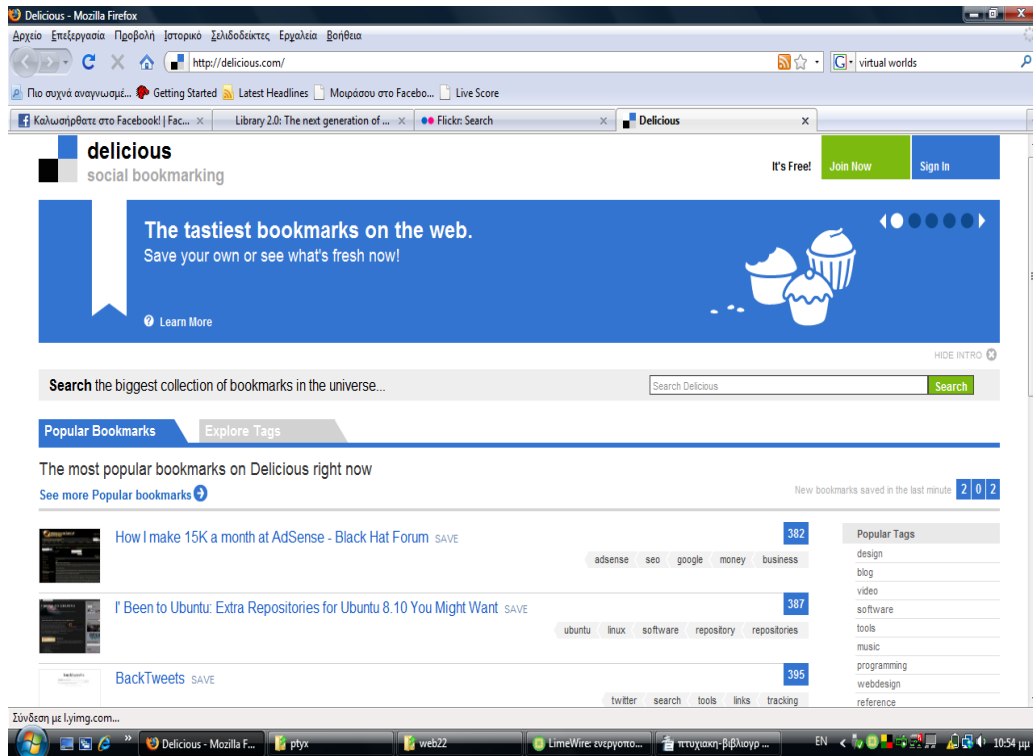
Delicious - Mozilla Firefox

Αρχείο Επεξεργασία Προβολή Ιστορικό Σελιδοδείκτες Εργαλεία Βοήθεια

http://delicious.com/

virtual worlds

Πιο συχνά αναγνωσμέ... Getting Started Latest Headlines Μοιράσου στο Facebo... Live Score

Καλωσήρθατε στο Facebook! | Fac... × Library 2.0: The next generation of ... × Flickr: Search × Delicious ×

delicious
social bookmarking

It's Free! Join Now Sign In

The tastiest bookmarks on the web.
Save your own or see what's fresh now!

Learn More

HIDE INTRO

Search the biggest collection of bookmarks in the universe...

Search Delicious Search

Popular Bookmarks Explore Tags

The most popular bookmarks on Delicious right now

See more Popular bookmarks

New bookmarks saved in the last minute 2 0 2

How I make 15K a month at AdSense - Black Hat Forum SAVE 382
adsense seo google money business

I' Been to Ubuntu: Extra Repositories for Ubuntu 8.10 You Might Want SAVE 387
ubuntu linux software repository repositories

BackTweets SAVE 395
twitter search tools links tracking

Popular Tags
design
blog
video
software
tools
music
programming
webdesign
reference

Σύνδεση με l.yimg.com...

Delicious - Mozilla F... ptyx web22 LimeWire: ενεργοπο... πτυχιακη-βιβλιογρ ... EN 10:54 μμ